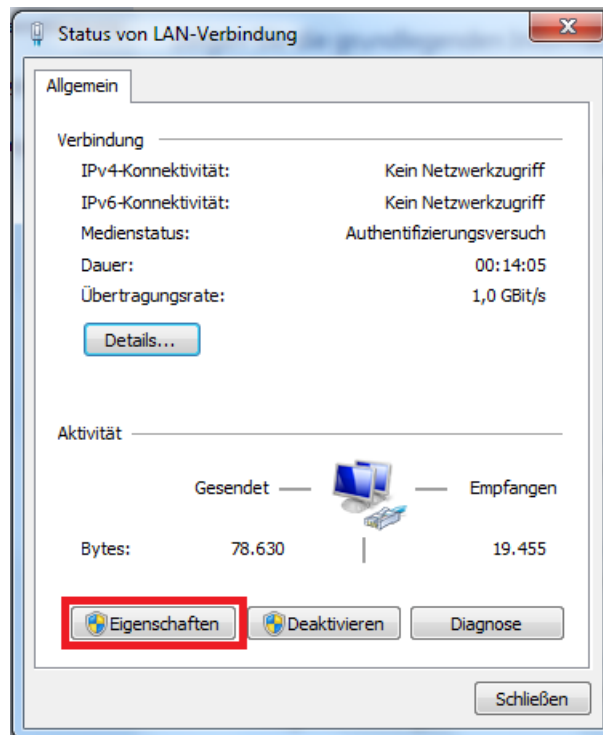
Status von LAN-Verbindung

Allgemein

Verbindung

| | |
|---|---|
| IPv4-Konnektivität: | Kein Netzwerkzugriff |
| IPv6-Konnektivität: | Kein Netzwerkzugriff |
| Medienstatus: | Authentifizierungsversuch |
| Dauer: | 00:14:05 |
| Übertragungsrate: | 1,0 GBit/s |

Details...

Aktivität

Gesendet — Empfangen

Bytes: 78.630 19.455

Eigenschaften Deaktivieren Diagnose

Schließen